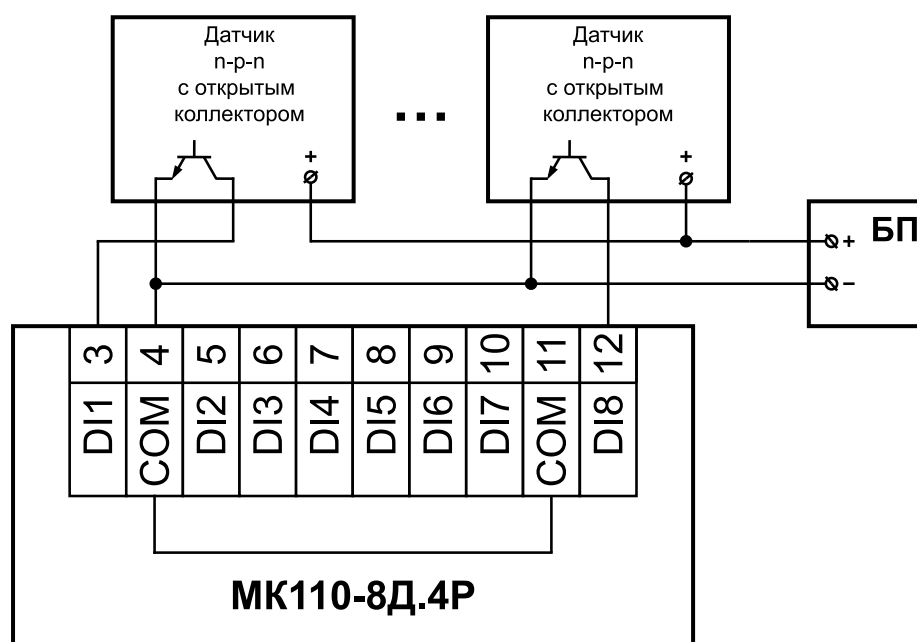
Датчик
n-p-n
с открытым
коллектором

Датчик
n-p-n
с открытым
коллектором

+

+

БП

+

–

| 3 | 4 | 5 | 6 | 7 | 8 | 9 | 10 | 11 | 12 |
|---|---|---|---|---|---|---|---|---|---|
| DI1 | COM | DI2 | DI3 | DI4 | DI5 | DI6 | DI7 | COM | DI8 |

МК110-8Д.4Р